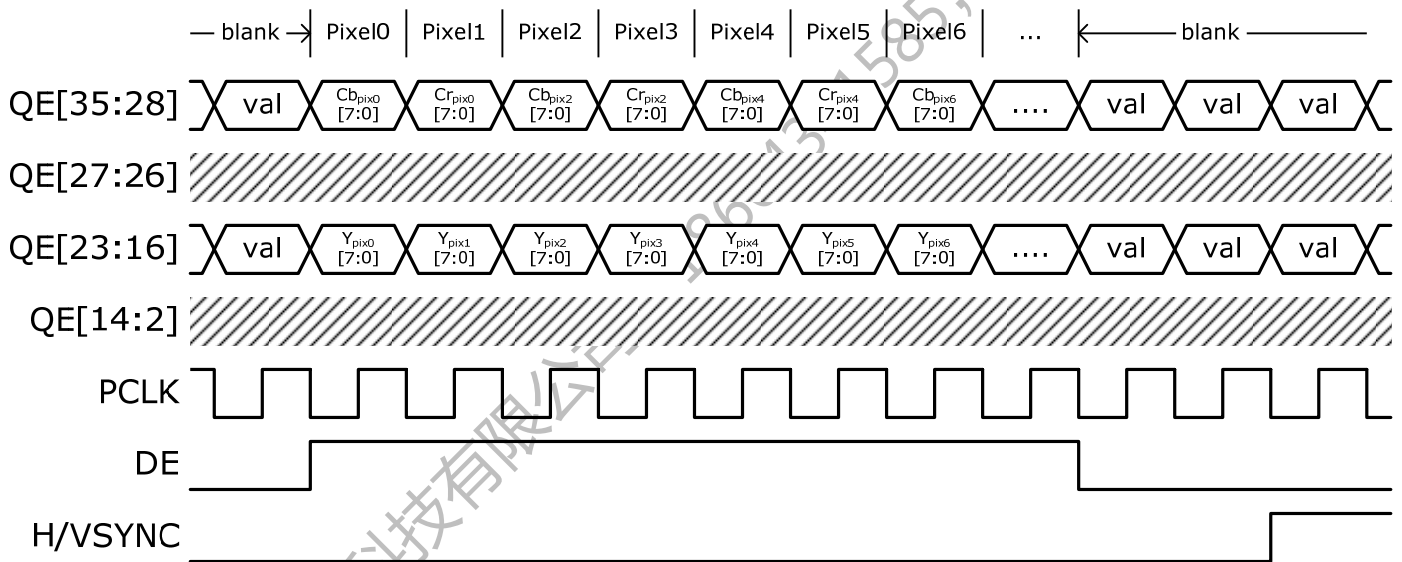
— blank → | Pixel0 | Pixel1 | Pixel2 | Pixel3 | Pixel4 | Pixel5 | Pixel6 | ... ← blank —

QE[35:28] val $Cb_{pix0}$ [7:0] $Cr_{pix0}$ [7:0] $Cb_{pix2}$ [7:0] $Cr_{pix2}$ [7:0] $Cb_{pix4}$ [7:0] $Cr_{pix4}$ [7:0] $Cb_{pix6}$ [7:0] .... val val val

QE[27:26]

QE[23:16] val $Y_{pix0}$ [7:0] $Y_{pix1}$ [7:0] $Y_{pix2}$ [7:0] $Y_{pix3}$ [7:0] $Y_{pix4}$ [7:0] $Y_{pix5}$ [7:0] $Y_{pix6}$ [7:0] .... val val val

QE[14:2]

PCLK

DE

H/VSYNC

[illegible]技有限公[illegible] 186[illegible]3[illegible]1585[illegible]